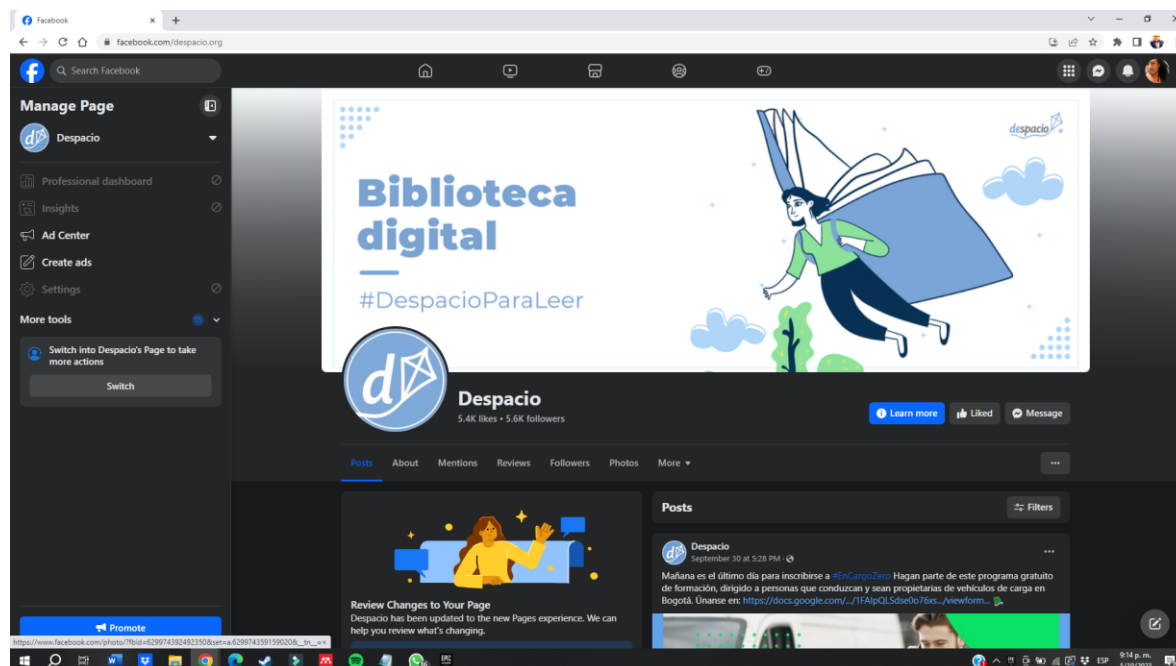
Facebook
facebook.com/despacio.org
Search Facebook

Manage Page
Despacio
Professional dashboard
Insights
Ad Center
Create ads
Settings
More tools
Switch into Despacio's Page to take more actions
Switch
Promote

despacio
Biblioteca digital
#DespacioParaLeer

Despacio
5.4K likes • 5.6K followers
Learn more
Liked
Message

Posts
About
Mentions
Reviews
Followers
Photos
More

Review Changes to Your Page
Despacio has been updated to the new Pages experience. We can help you review what's changing.

Posts
Filters
Despacio
September 30 at 5:28 PM
Mañana es el último día para inscribirse a #EnCargoZero Hagan parte de este programa gratuito de formación, dirigido a personas que conduzcan y sean propietarias de vehículos de carga en Bogotá. Únanse en: https://docs.google.com/.../1FAIpQLSdse0o76xs.../viewform...

https://www.facebook.com/photo/?fbid=629974392492350&set=a.629974359159020&__tn__=<
ESP
9:14 p. m.